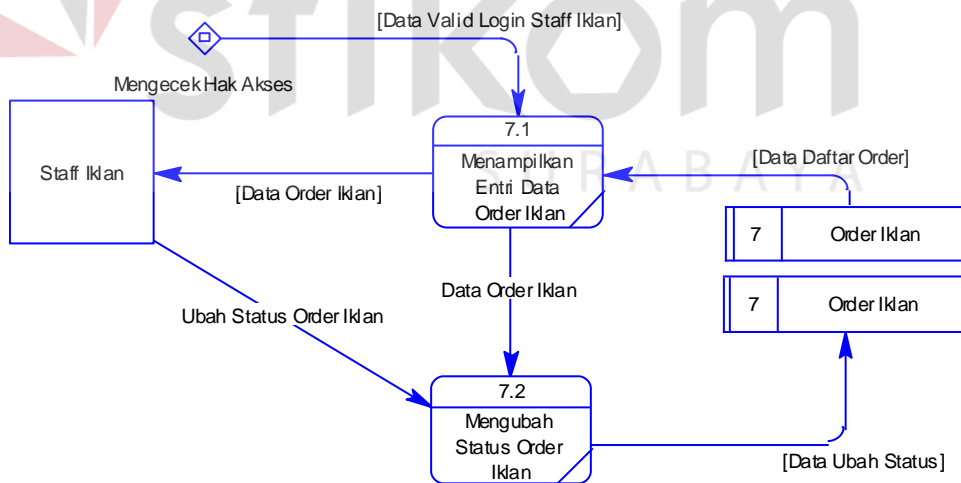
[Data Valid Login Staff Iklan]

Mengecek Hak Akses

Staff Iklan

7.1

Menampilkan Entri Data Order Iklan

[Data Order Iklan]

[Data Daftar Order]

7 | Order Iklan

7 | Order Iklan

Data Order Iklan

Ubah Status Order Iklan

7.2

Mengubah Status Order Iklan

[Data Ubah Status]

stikom
SURABAYA